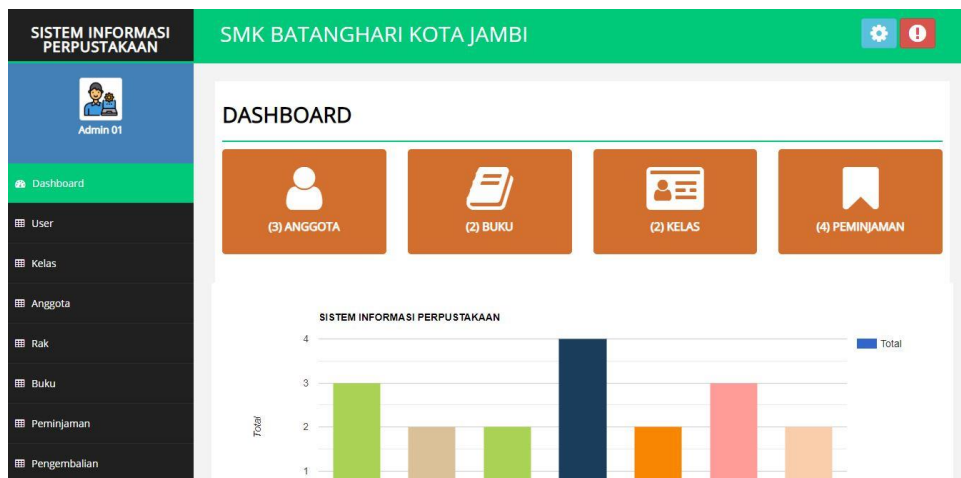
SISTEM INFORMASI PERPUSTAKAAN

SMK BATANGHARI KOTA JAMBI

Admin 01

Dashboard

User

Kelas

Anggota

Rak

Buku

Peminjaman

Pengembalian

DASHBOARD

(3) ANGGOTA

(2) BUKU

(2) KELAS

(4) PEMINJAMAN

SISTEM INFORMASI PERPUSTAKAAN

Total

4

3

2

1

Total